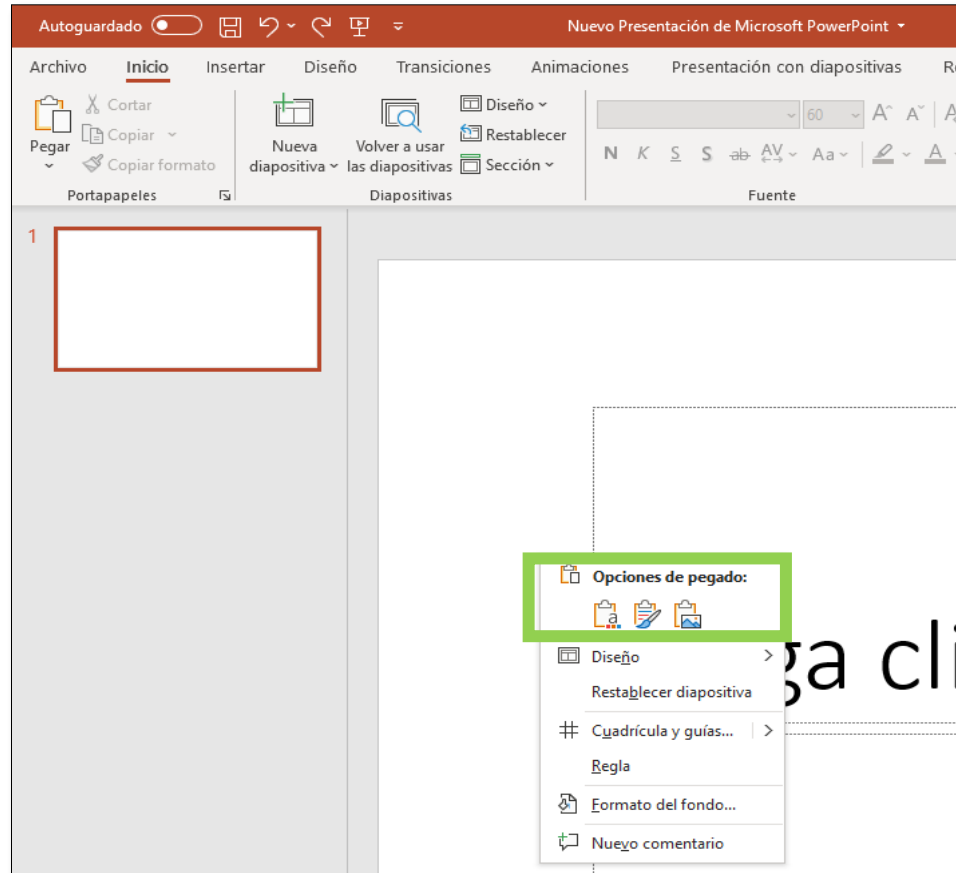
Autoguardado
Nuevo Presentación de Microsoft PowerPoint

Archivo Inicio Insertar Diseño Transiciones Animaciones Presentación con diapositivas R

Pegar
Cortar
Copiar
Copiar formato
Portapapeles

Nueva diapositiva
Volver a usar las diapositivas
Diseño
Restablecer
Sección
Diapositivas

60
N K S S ab AV Aa
Fuente

1

Opciones de pegado:

ga cli

Diseño
Restablecer diapositiva
Cuadrícula y guías...
Regla
Formato del fondo...
Nuevo comentario